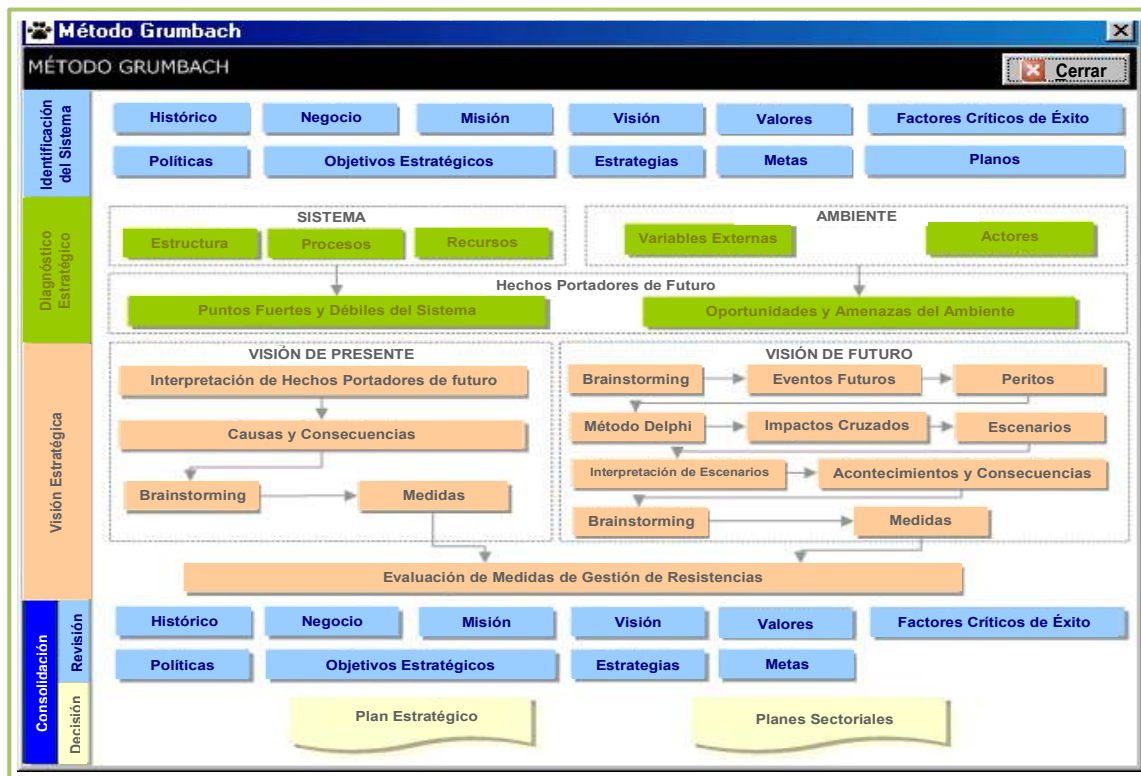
Método Grumbach

MÉTODO GRUMBACH

Cerrar

Identificación del Sistema

Histórico
Negocio
Misión
Visión
Valores
Factores Críticos de Éxito
Políticas
Objetivos Estratégicos
Estrategias
Metas
Planos

Diagnóstico Estratégico

SISTEMA
Estructura
Procesos
Recursos

AMBIENTE
Variables Externas
Actores

Hechos Portadores de Futuro
Puntos Fuertes y Débiles del Sistema
Oportunidades y Amenazas del Ambiente

Visión Estratégica

VISIÓN DE PRESENTE
Interpretación de Hechos Portadores de futuro
Causas y Consecuencias
Brainstorming
Medidas

VISIÓN DE FUTURO
Brainstorming
Eventos Futuros
Peritos
Método Delphi
Impactos Cruzados
Escenarios
Interpretación de Escenarios
Acontecimientos y Consecuencias
Brainstorming
Medidas

Evaluación de Medidas de Gestión de Resistencias

Consolidación
Revisión

Histórico
Negocio
Misión
Visión
Valores
Factores Críticos de Éxito
Políticas
Objetivos Estratégicos
Estrategias
Metas

Decisión

Plan Estratégico
Planes Sectoriales